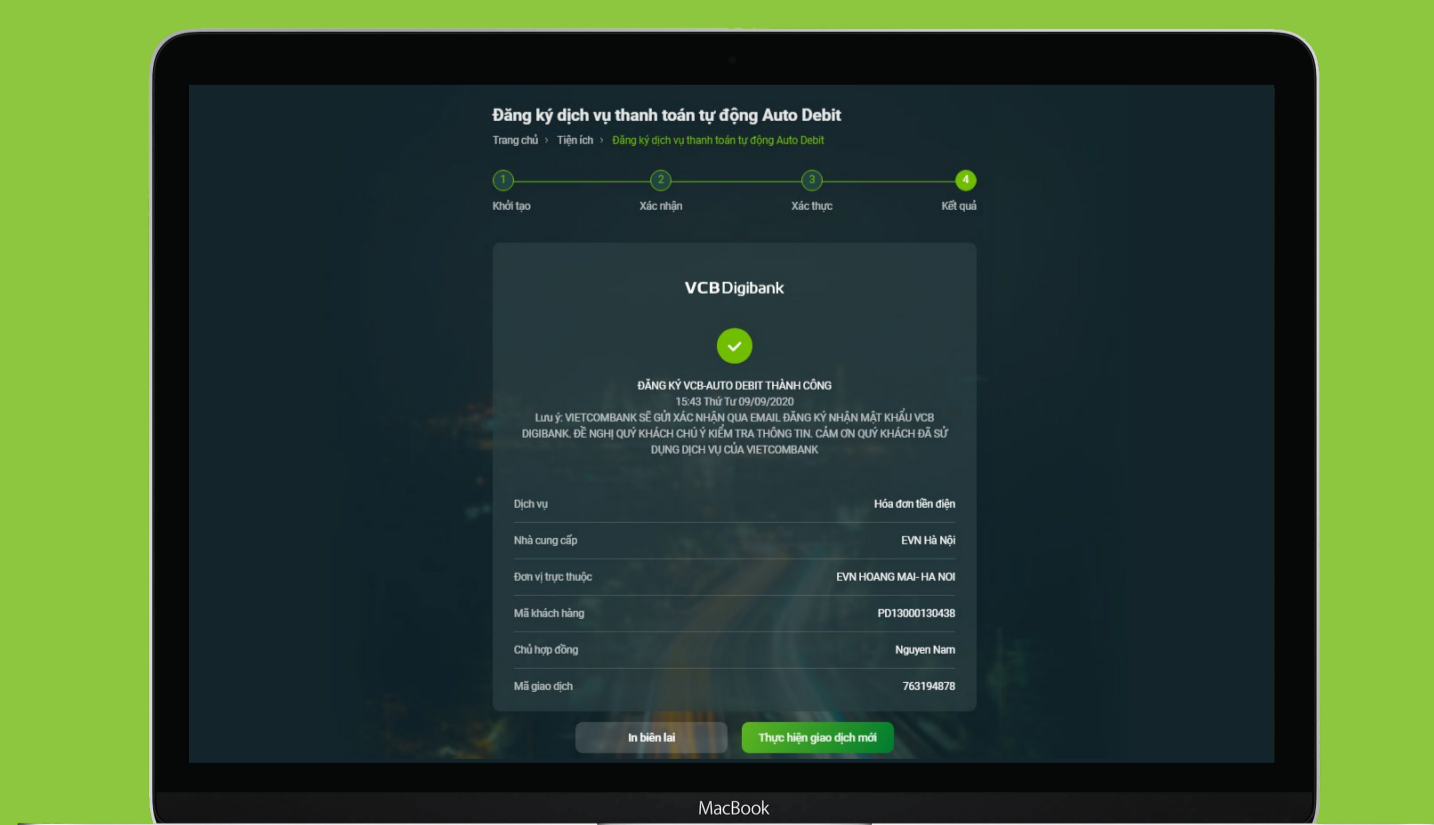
Đăng ký dịch vụ thanh toán tự động Auto Debit

Trang chủ › Tiện ích › Đăng ký dịch vụ thanh toán tự động Auto Debit

1 Khởi tạo
2 Xác nhận
3 Xác thực
4 Kết quả

VCB Digibank

ĐĂNG KÝ VCB-AUTO DEBIT THÀNH CÔNG
15:43 Thứ Tư 09/09/2020
Lưu ý: VIETCOMBANK SẼ GỬI XÁC NHẬN QUA EMAIL ĐĂNG KÝ NHẬN MẬT KHẨU VCB DIGIBANK. ĐỀ NGHỊ QUÝ KHÁCH CHÚ Ý KIỂM TRA THÔNG TIN. CẢM ƠN QUÝ KHÁCH ĐÃ SỬ DỤNG DỊCH VỤ CỦA VIETCOMBANK

| Dịch vụ | Hóa đơn tiền điện |
|---|---|
| Nhà cung cấp | EVN Hà Nội |
| Đơn vị trực thuộc | EVN HOANG MAI- HA NOI |
| Mã khách hàng | PD13000130438 |
| Chủ hợp đồng | Nguyen Nam |
| Mã giao dịch | 763194878 |

In biên lai
Thực hiện giao dịch mới

MacBook